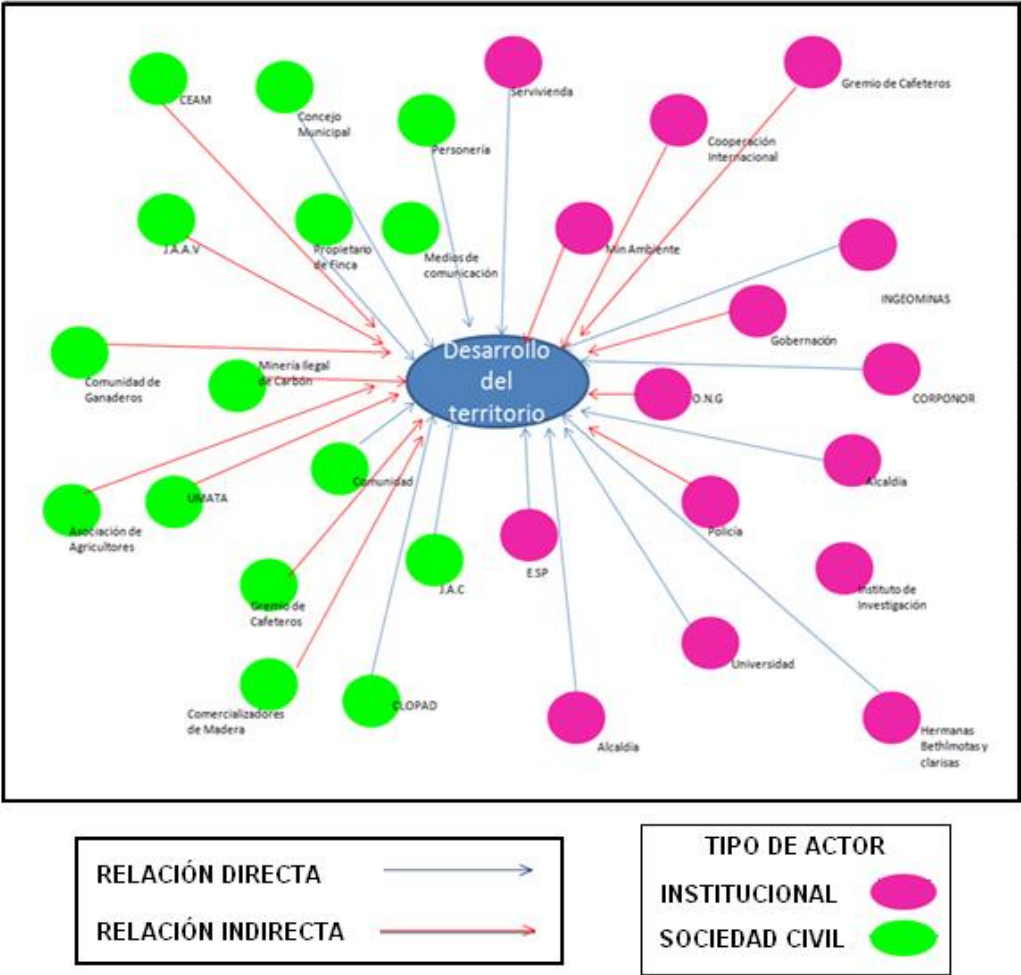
CEAM

Concejo Municipal

Personería

Servivienda

Gremio de Cafeteros

Cooperación Internacional

J.A.A.V

Propietario de Finca

Medios de comunicación

Min Ambiente

INGEOMINAS

Gobernación

Comunidad de Ganaderos

Minería ilegal de Carbón

Desarrollo del territorio

O.N.G

CORPONOR

Alcaldía

Asociación de Agricultores

UMATA

Comunidad

Policía

E.SP

J.A.C

Gremio de Cafeteros

Instituto de Investigación

Universidad

Comercializadores de Madera

CLOPAD

Alcaldía

Hermanas Bethlmotas y clarisas

RELACIÓN DIRECTA

RELACIÓN INDIRECTA

TIPO DE ACTOR

INSTITUCIONAL

SOCIEDAD CIVIL